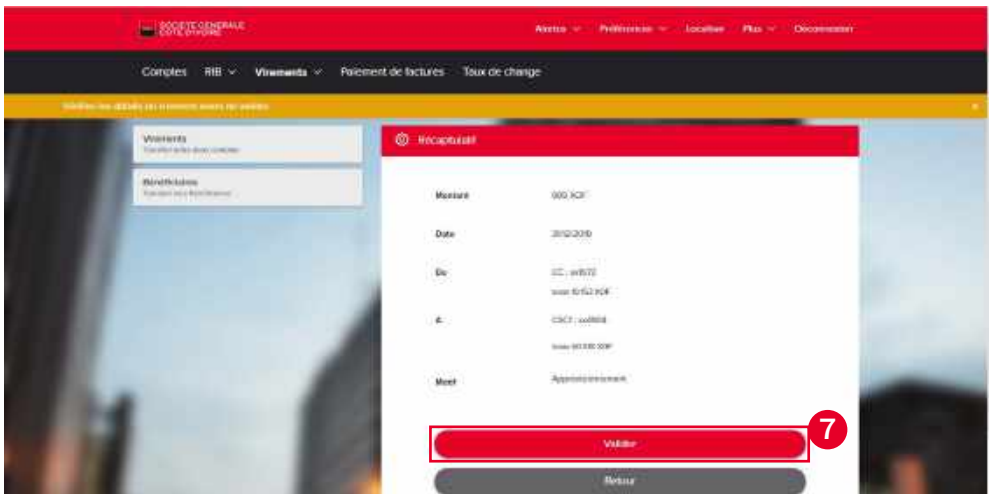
SOCIETE GENERALE
COTE D'IVOIRE

Alertes ⌄ Préférences ⌄ Localiser Plus ⌄ Déconnexion

Comptes RIB ⌄ Virements ⌄ Paiement de factures Taux de change

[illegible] ×

Virements
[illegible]

Bénéficiaires
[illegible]

Récapitulatif

Montant 000 XOF

Date 20/12/2019

De CC : xx1572
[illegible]

À CSCT : xx0608
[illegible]

Motif Approvisionnement

Validez

7

Retour